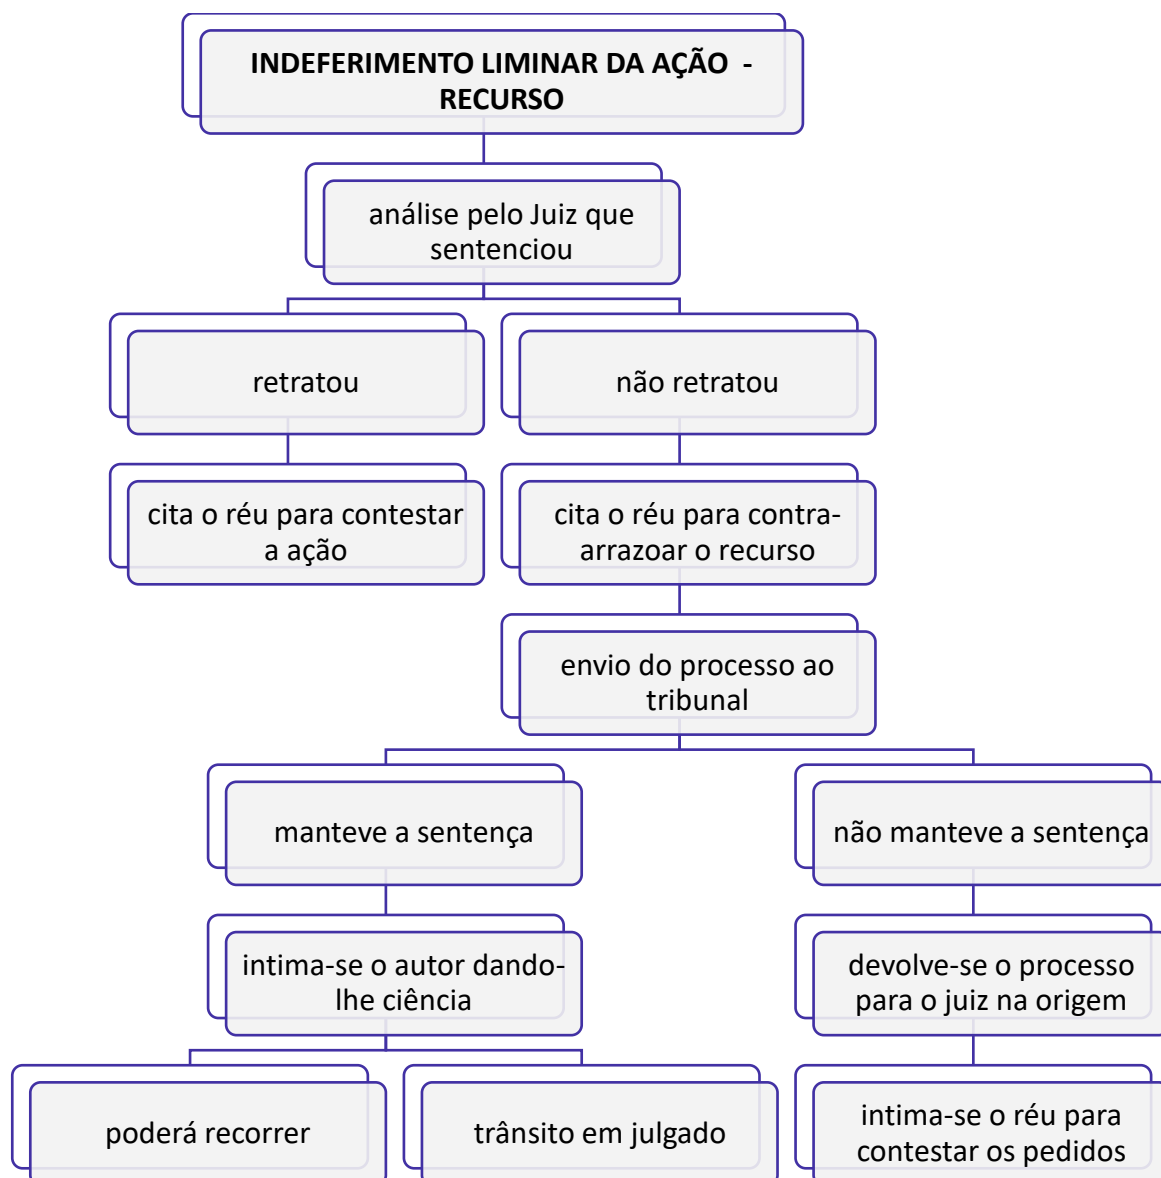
INDEFERIMENTO LIMINAR DA AÇÃO - RECURSO

análise pelo Juiz que sentenciou

retratou

não retratou

cita o réu para contestar a ação

cita o réu para contra-arrazoar o recurso

envio do processo ao tribunal

manteve a sentença

não manteve a sentença

intima-se o autor dando-lhe ciência

devolve-se o processo para o juiz na origem

poderá recorrer

trânsito em julgado

intima-se o réu para contestar os pedidos